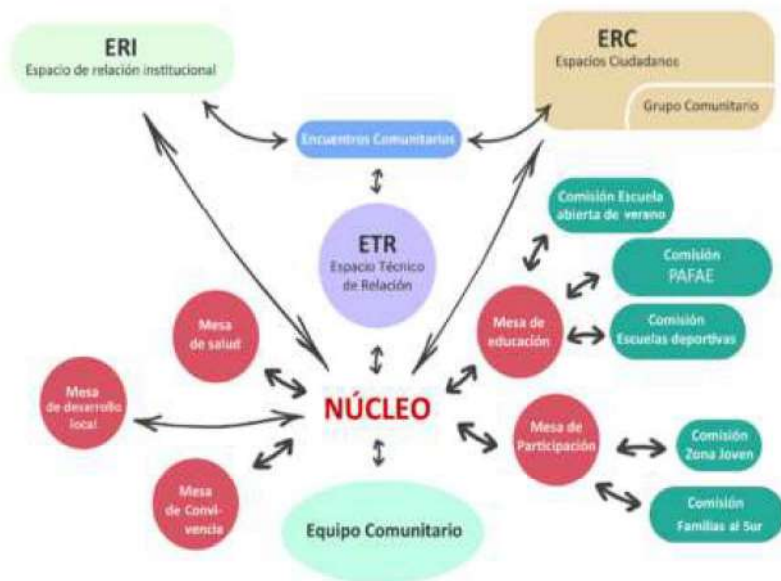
ERI
Espacio de relación institucional

ERC
Espacios Ciudadanos

Grupo Comunitario

Encuentros Comunitarios

ETR
Espacio Técnico de Relación

Comisión Escuela abierta de verano

Comisión PAFAE

Comisión Escuelas deportivas

Mesa de salud

Mesa de educación

Mesa de desarrollo local

NÚCLEO

Mesa de Participación

Comisión Zona Joven

Mesa de Convivencia

Comisión Familias al Sur

Equipo Comunitario